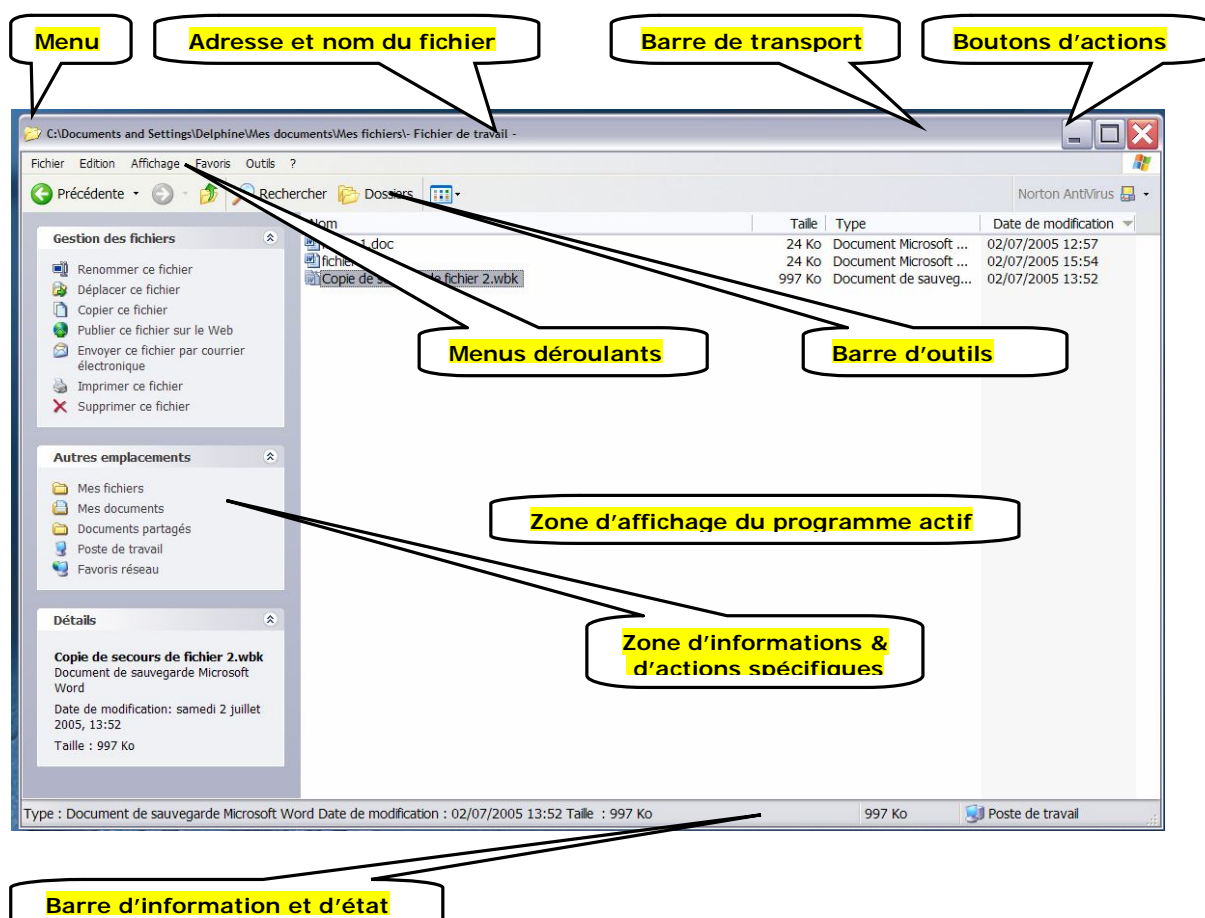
Menu

Adresse et nom du fichier

Barre de transport

Boutons d'actions

C:\Documents and Settings\Delphine\Mes documents\Mes fichiers\- Fichier de travail -

Fichier Edition Affichage Favoris Outils ?

Précédente · Rechercher Dossiers

Norton AntiVirus

Gestion des fichiers

Renommer ce fichier
Déplacer ce fichier
Copier ce fichier
Publier ce fichier sur le Web
Envoyer ce fichier par courrier électronique
Imprimer ce fichier
Supprimer ce fichier

Autres emplacements

Mes fichiers
Mes documents
Documents partagés
Poste de travail
Favoris réseau

Détails

Copie de secours de fichier 2.wbk
Document de sauvegarde Microsoft Word
Date de modification: samedi 2 juillet 2005, 13:52
Taille : 997 Ko

| Nom | Taille | Type | Date de modification |
|---|---|---|---|
| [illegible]1.doc | 24 Ko | Document Microsoft ... | 02/07/2005 12:57 |
| fichie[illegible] | 24 Ko | Document Microsoft ... | 02/07/2005 15:54 |
| Copie de s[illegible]e fichier 2.wbk | 997 Ko | Document de sauveg... | 02/07/2005 13:52 |

Menus déroulants

Barre d'outils

Zone d'affichage du programme actif

Zone d'informations & d'actions spécifiques

Type : Document de sauvegarde Microsoft Word Date de modification : 02/07/2005 13:52 Taille : 997 Ko 997 Ko Poste de travail

Barre d'information et d'état